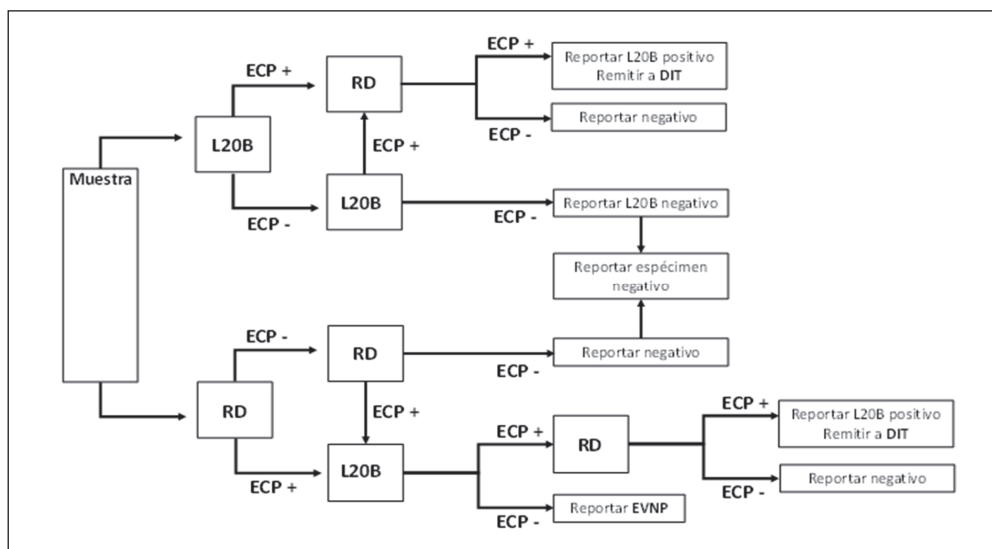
Muestra

L20B

ECP +

RD

ECP +

Reportar L20B positivo
Remitir a DIT

ECP -

Reportar negativo

ECP +

ECP -

L20B

ECP -

Reportar L20B negativo

Reportar espécimen negativo

ECP -

RD

ECP -

Reportar negativo

RD

ECP +

ECP +

L20B

ECP +

RD

ECP +

Reportar L20B positivo
Remitir a DIT

ECP -

Reportar negativo

ECP -

Reportar EVNP